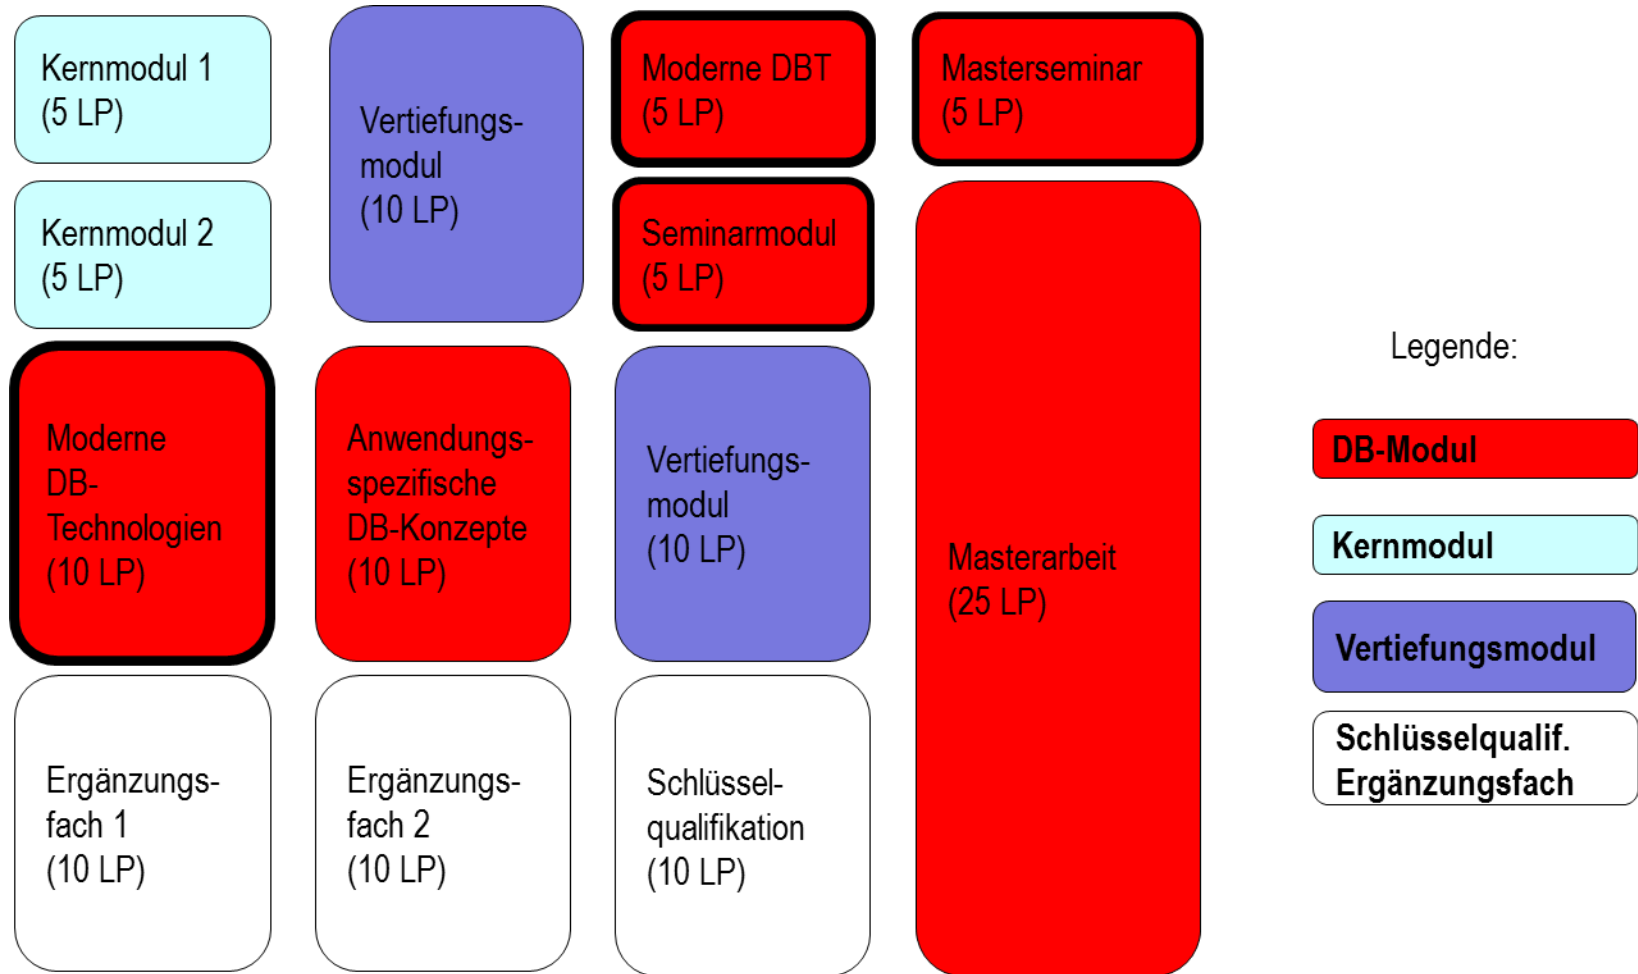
Kernmodul 1
(5 LP)

Kernmodul 2
(5 LP)

Vertiefungsmodul
(10 LP)

Moderne DBT
(5 LP)

Seminarmodul
(5 LP)

Masterseminar
(5 LP)

Moderne DB-Technologien
(10 LP)

Anwendungsspezifische DB-Konzepte
(10 LP)

Vertiefungsmodul
(10 LP)

Masterarbeit
(25 LP)

Ergänzungsfach 1
(10 LP)

Ergänzungsfach 2
(10 LP)

Schlüsselqualifikation
(10 LP)

Legende:

DB-Modul

Kernmodul

Vertiefungsmodul

Schlüsselqualif.
Ergänzungsfach